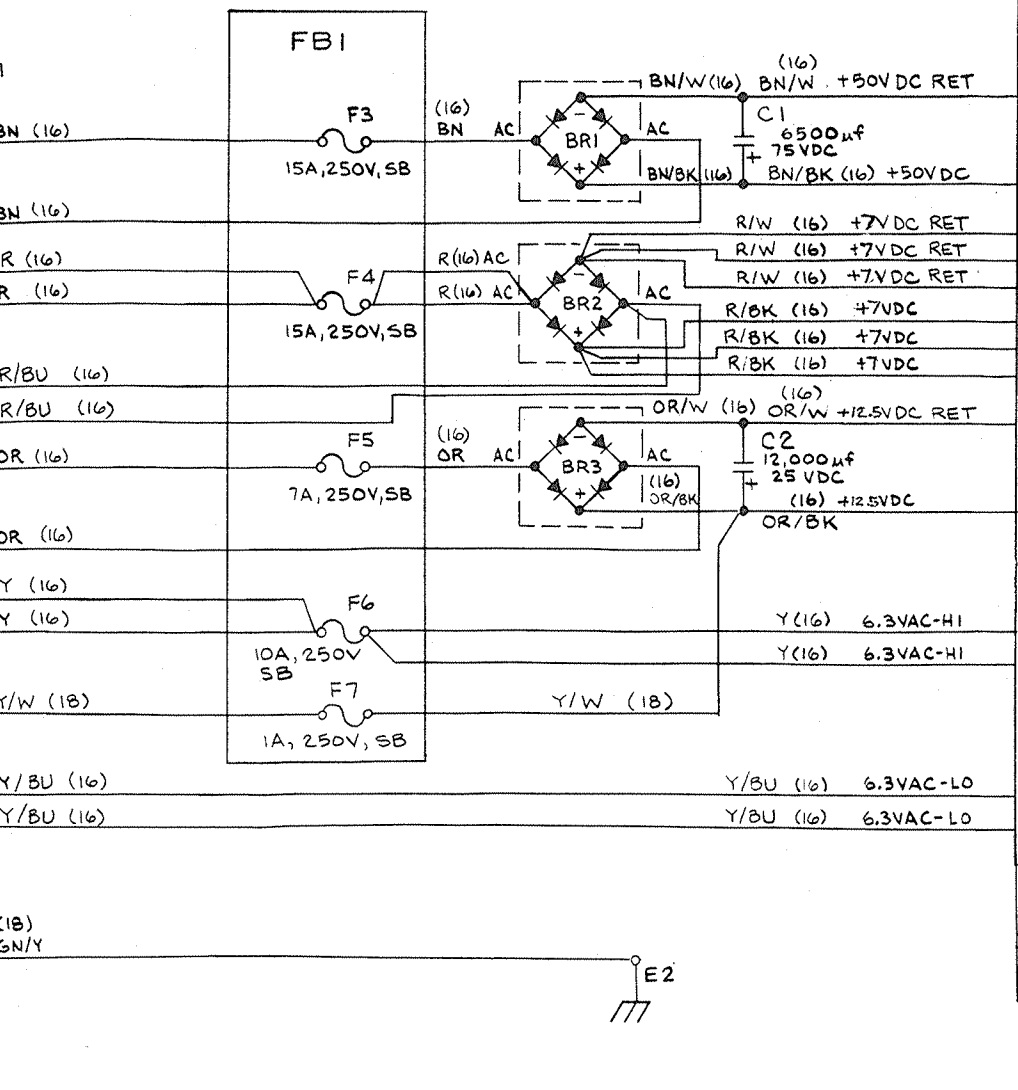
FB1

BN (16)
F3
15A, 250V, SB
(16)
BN
AC
BR1
AC
BN/BK (16)
BN/W (16)
(16)
BN/W +50V DC RET
C1
6500µf
75VDC
BN/BK (16) +50VDC

BN (16)
R/W (16) +7V DC RET
R (16)
R (16)
F4
15A, 250V, SB
R(16) AC
R(16) AC
BR2
AC
R/W (16) +7V DC RET
R/W (16) +7V DC RET
R/BK (16) +7VDC
R/BK (16) +7VDC
R/BK (16) +7VDC

R/BU (16)
R/BU (16)
OR (16)
F5
7A, 250V, SB
(16)
OR
AC
BR3
AC
(16)
OR/BK
OR/W (16)
(16)
OR/W +12.5VDC RET
C2
12,000µf
25 VDC
(16) +12.5VDC
OR/BK

OR (16)
Y (16)
Y (16)
F6
10A, 250V
SB
Y(16) 6.3VAC-HI
Y(16) 6.3VAC-HI

Y/W (18)
F7
1A, 250V, SB
Y/W (18)

Y/BU (16)
Y/BU (16)
Y/BU (16) 6.3VAC-LO
Y/BU (16) 6.3VAC-LO

(18)
GN/Y
E2